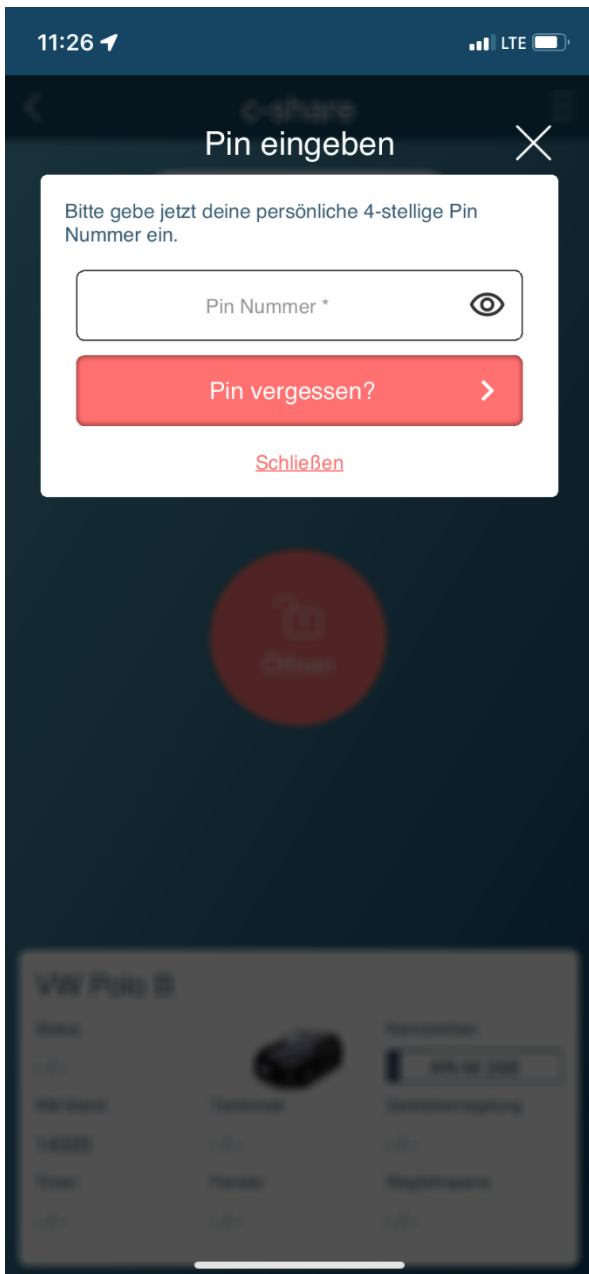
11:26

LTE

c-share

Pin eingeben

Bitte gebe jetzt deine persönliche 4-stellige Pin Nummer ein.

Pin Nummer *

Pin vergessen?

Schließen

Öffnen

VW Polo 8

Status

Kennzeichen

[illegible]

KM-Stand

Tankinhalt

Zentralverriegelung

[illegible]

Türen

Fenster

Wegfahrsperre